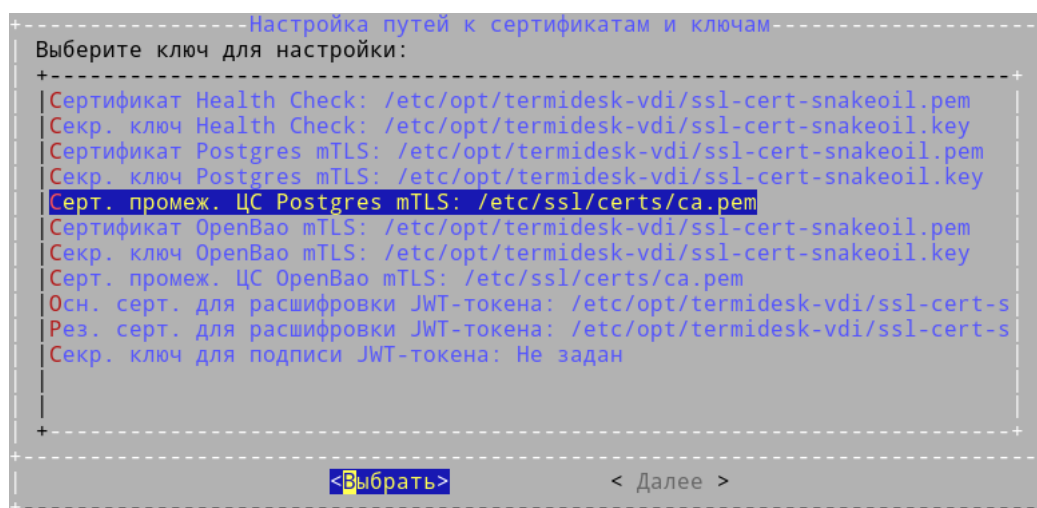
Настройка путей к сертификатам и ключам

Выберите ключ для настройки:

Сертификат Health Check: /etc/opt/termidesk-vdi/ssl-cert-snakeoil.pem
Секр. ключ Health Check: /etc/opt/termidesk-vdi/ssl-cert-snakeoil.key
Сертификат Postgres mTLS: /etc/opt/termidesk-vdi/ssl-cert-snakeoil.pem
Секр. ключ Postgres mTLS: /etc/opt/termidesk-vdi/ssl-cert-snakeoil.key
Серт. промеж. ЦС Postgres mTLS: /etc/ssl/certs/ca.pem
Сертификат OpenBao mTLS: /etc/opt/termidesk-vdi/ssl-cert-snakeoil.pem
Секр. ключ OpenBao mTLS: /etc/opt/termidesk-vdi/ssl-cert-snakeoil.key
Серт. промеж. ЦС OpenBao mTLS: /etc/ssl/certs/ca.pem
Осн. серт. для расшифровки JWT-токена: /etc/opt/termidesk-vdi/ssl-cert-s
Рез. серт. для расшифровки JWT-токена: /etc/opt/termidesk-vdi/ssl-cert-s
Секр. ключ для подписи JWT-токена: Не задан

<Выбрать>     < Далее >